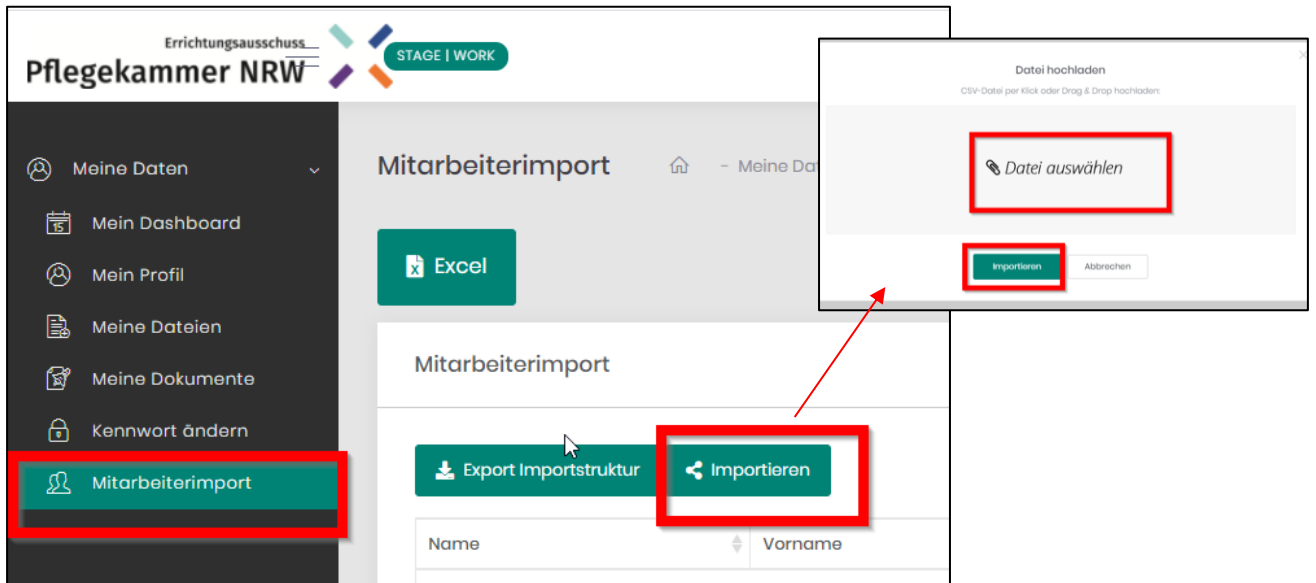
Errichtungsausschuss
Pflegekammer NRW
STAGE | WORK

Meine Daten
Mein Dashboard
Mein Profil
Meine Dateien
Meine Dokumente
Kennwort ändern
Mitarbeiterimport

Mitarbeiterimport
- Meine Da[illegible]

Excel

Mitarbeiterimport

Export Importstruktur
Importieren

| Name | Vorname |
|---|---|

Datei hochladen
CSV-Datei per Klick oder Drag & Drop hochladen:
Datei auswählen
Importieren
Abbrechen